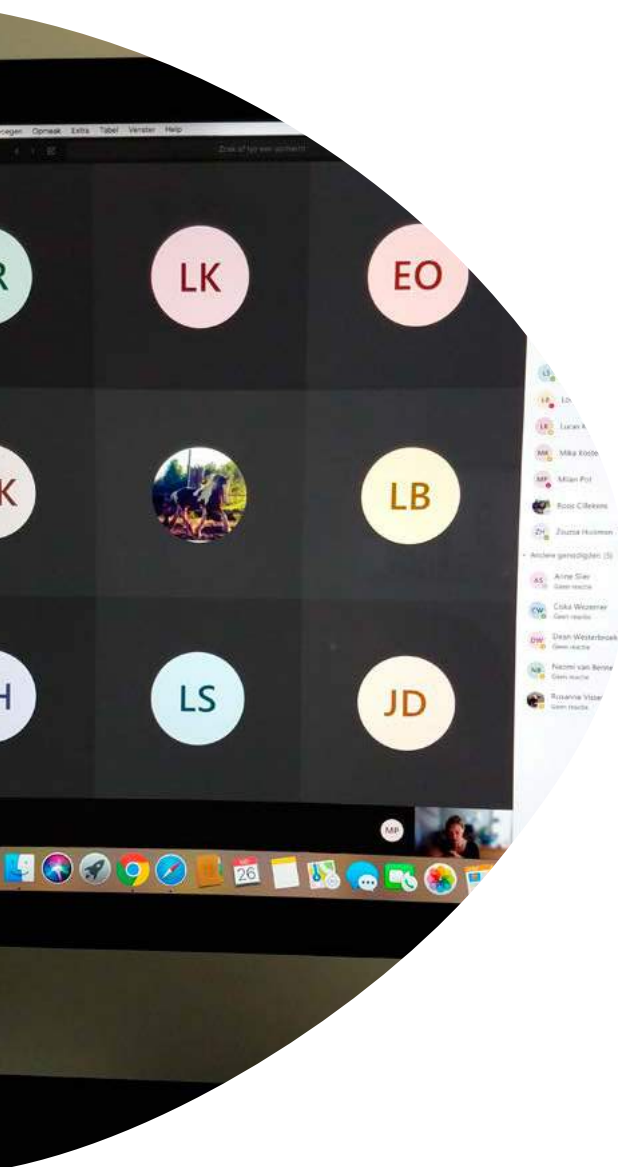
oegen Opmaak Extra Tabel Venster Help

Zoek of typ een opdracht

R

LK

EO

K

LB

H

LS

JD

LS

LP Lis

LK Lucas K

MK Mika Koste

MP Milan Pol

Roos Cillekens

ZH Zouzsa Huisman

Andere genodigden (5)

AS Anne Slee Geen reactie

CW Ciska Wezemer Geen reactie

DW Dean Westerbroek Geen reactie

NB Naomi van Benne Geen reactie

Rosanna Visse Geen reactie

MP

26